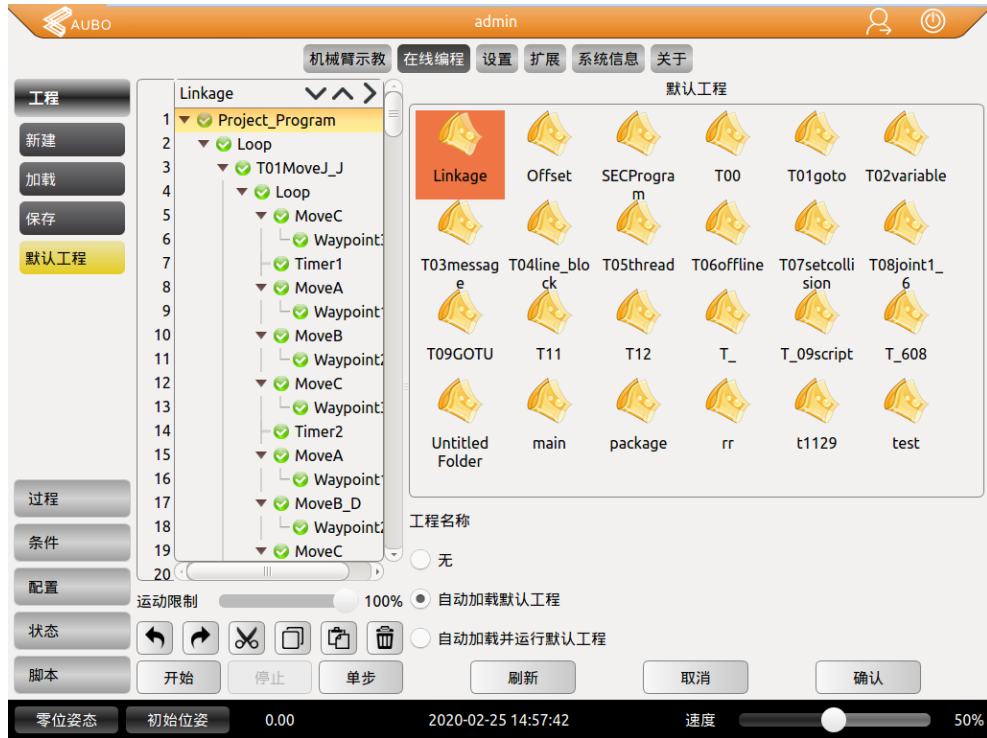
AUBO
admin

机械臂示教 在线编程 设置 扩展 系统信息 关于

工程
新建
加载
保存
默认工程

Linkage

1 Project_Program
2 Loop
3 T01MoveJ_J
4 Loop
5 MoveC
6 Waypoint
7 Timer1
8 MoveA
9 Waypoint
10 MoveB
11 Waypoint
12 MoveC
13 Waypoint
14 Timer2
15 MoveA
16 Waypoint
17 MoveB_D
18 Waypoint
19 MoveC
20

默认工程

Linkage
Offset
SECProgram
T00
T01goto
T02variable
T03message
T04line_block
T05thread
T06offline
T07setcollision
T08joint1_6
T09GOTU
T11
T12
T_
T_09script
T_608
Untitled Folder
main
package
rr
t1129
test

工程名称

无
自动加载默认工程
自动加载并运行默认工程

过程
条件
配置
状态
脚本

运动限制 100%

开始 停止 单步
刷新 取消 确认

零位姿态 初始位姿 0.00 2020-02-25 14:57:42 速度 50%